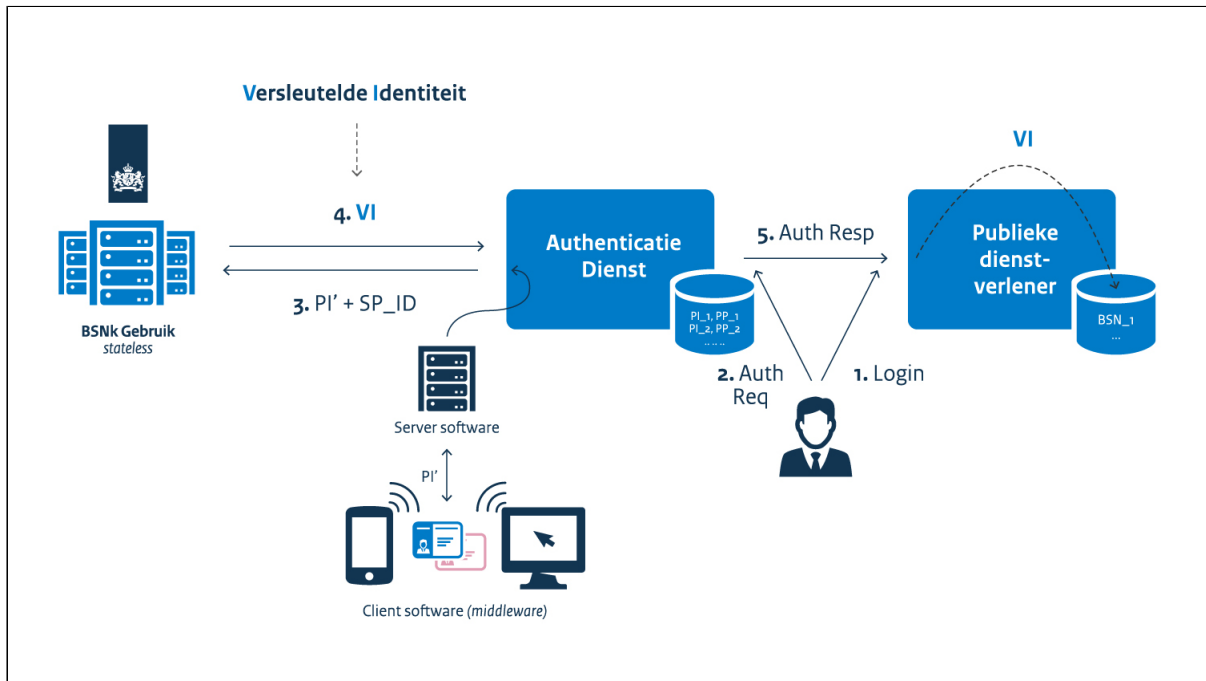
Versleutelde Identiteit

BSNk Gebruik
stateless

4. VI

3. PI' + SP_ID

Authenticatie Dienst

PI_1, PP_1
PI_2, PP_2
.. .. ..

5. Auth Resp

VI

Publieke dienstverlener

BSN_1
...

2. Auth Req

1. Login

Server software

PI'

Client software (middleware)